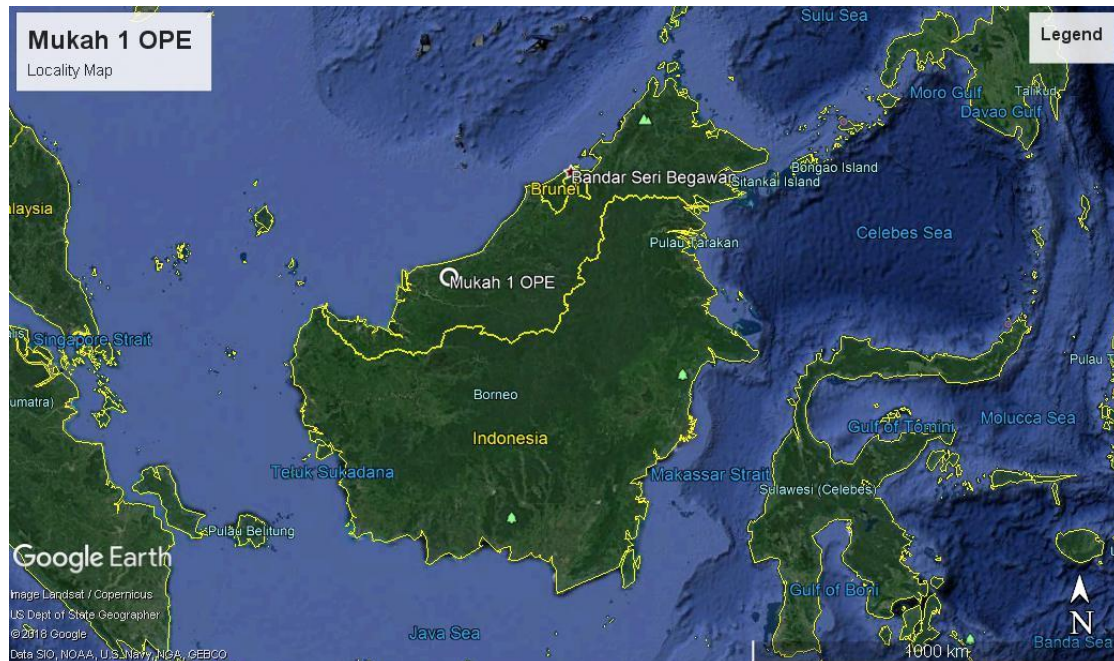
Mukah 1 OPE
Locality Map

Legend

Sulu Sea
Moro Gulf
Talikud
Davao Gulf
Bongao Island
Sitankai Island
Bandar Seri Begawan
Brunei
alaysia
Pulau Tarakan
Celebes Sea
Mukah 1 OPE
Singapore Strait
Pulau
Borneo
umatra)
Indonesia
Molucca Sea
Gulf of Tomini
Teluk Sukadana
Makassar Strait
Sulawesi (Celebes)
Pulau Belitung
Google Earth
Image Landsat / Copernicus
US Dept of State Geographer
© 2018 Google
Data SIO, NOAA, U.S. Navy, NGA, GEBCO
Java Sea
Gulf of Boni
1000 km
N
Banda Sea